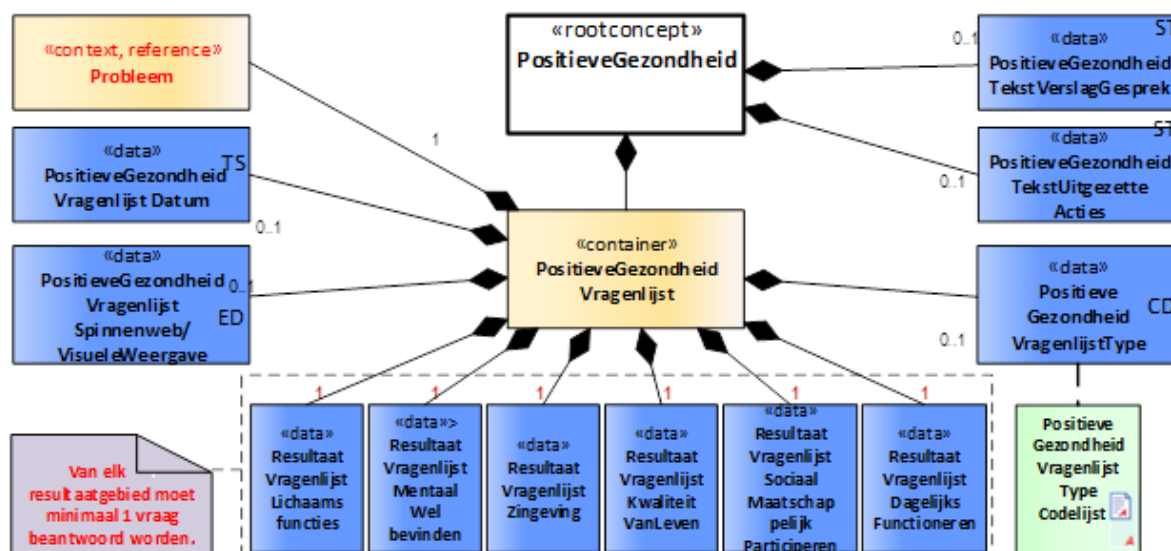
«context, reference»
Probleem

«rootconcept»
PositieveGezondheid

0..1
«data»
PositieveGezondheid
TekstVerslagGesprek
ST

«data»
PositieveGezondheid
Vragenlijst Datum
TS

1

0..1

«data»
PositieveGezondheid
TekstUitgezette
Acties
ST

0..1

«container»
PositieveGezondheid
Vragenlijst

«data»
PositieveGezondheid
Vragenlijst
Spinnenweb/
VisueleWeergave
ED

0..1

«data»
Positieve
Gezondheid
VragenlijstType
CD

0..1

1
«data»
Resultaat
Vragenlijst
Lichaams
functies

1
«data»
Resultaat
Vragenlijst
Mentaal
Wel
bevinden

1
«data»
Resultaat
Vragenlijst
Zingeving

1
«data»
Resultaat
Vragenlijst
Kwaliteit
VanLeven

1
«data»
Resultaat
Vragenlijst
Sociaal
Maatschap
pelijk
Participeren

1
«data»
Resultaat
Vragenlijst
Dagelijks
Functioneren

Van elk resultaatgebied moet minimaal 1 vraag beantwoord worden.

Positieve
Gezondheid
Vragenlijst
Type
Codelijst